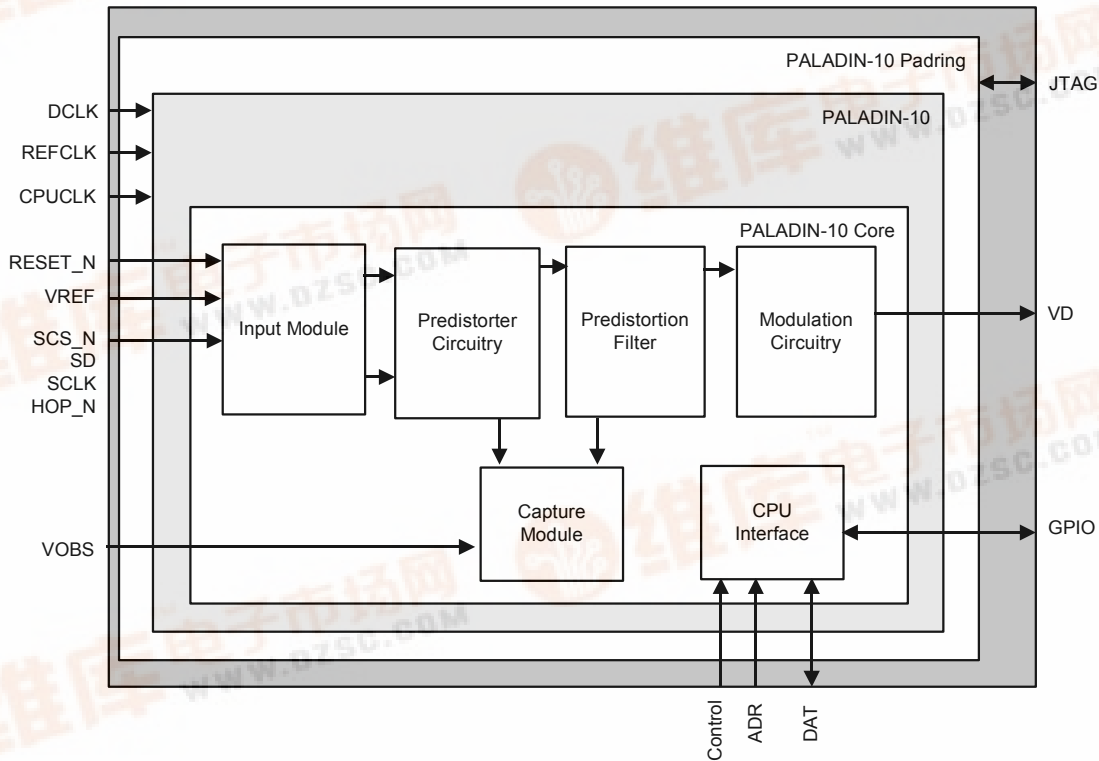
PALADIN-10 Padring

JTAG

DCLK

PALADIN-10

REFCLK

CPUCLK

PALADIN-10 Core

RESET_N

VREF

SCS_N
SD
SCLK
HOP_N

Input Module

Predistorter Circuitry

Predistortion Filter

Modulation Circuitry

VD

Capture Module

CPU Interface

VOBS

GPIO

Control

ADR

DAT

维库电子市场网
www.dzsc.com